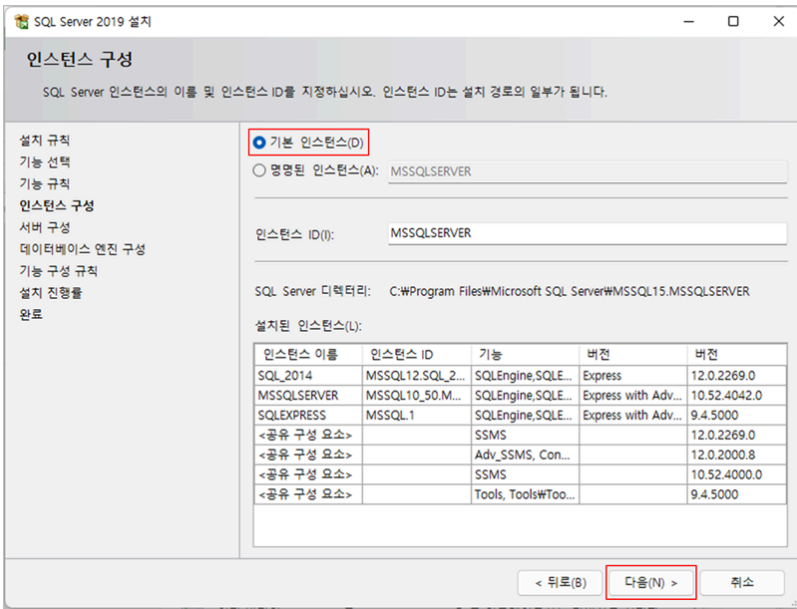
SQL Server 2019 설치

인스턴스 구성

SQL Server 인스턴스의 이름 및 인스턴스 ID를 지정하십시오. 인스턴스 ID는 설치 경로의 일부가 됩니다.

설치 규칙
기능 선택
기능 규칙
인스턴스 구성
서버 구성
데이터베이스 엔진 구성
기능 구성 규칙
설치 진행률
완료

기본 인스턴스(D)

명명된 인스턴스(A): MSSQLSERVER

인스턴스 ID(I): MSSQLSERVER

SQL Server 디렉터리: C:₩Program Files₩Microsoft SQL Server₩MSSQL15.MSSQLSERVER

설치된 인스턴스(L):

| 인스턴스 이름 | 인스턴스 ID | 기능 | 버전 | 버전 |
|---|---|---|---|---|
| SQL_2014 | MSSQL12.SQL_2... | SQLEngine,SQLE... | Express | 12.0.2269.0 |
| MSSQLSERVER | MSSQL10_50.M... | SQLEngine,SQLE... | Express with Adv... | 10.52.4042.0 |
| SQLEXPRESS | MSSQL.1 | SQLEngine,SQLE... | Express with Adv... | 9.4.5000 |
| <공유 구성 요소> | | SSMS | | 12.0.2269.0 |
| <공유 구성 요소> | | Adv_SSMS, Con... | | 12.0.2000.8 |
| <공유 구성 요소> | | SSMS | | 10.52.4000.0 |
| <공유 구성 요소> | | Tools, Tools₩Too... | | 9.4.5000 |

< 뒤로(B)   다음(N) >   취소